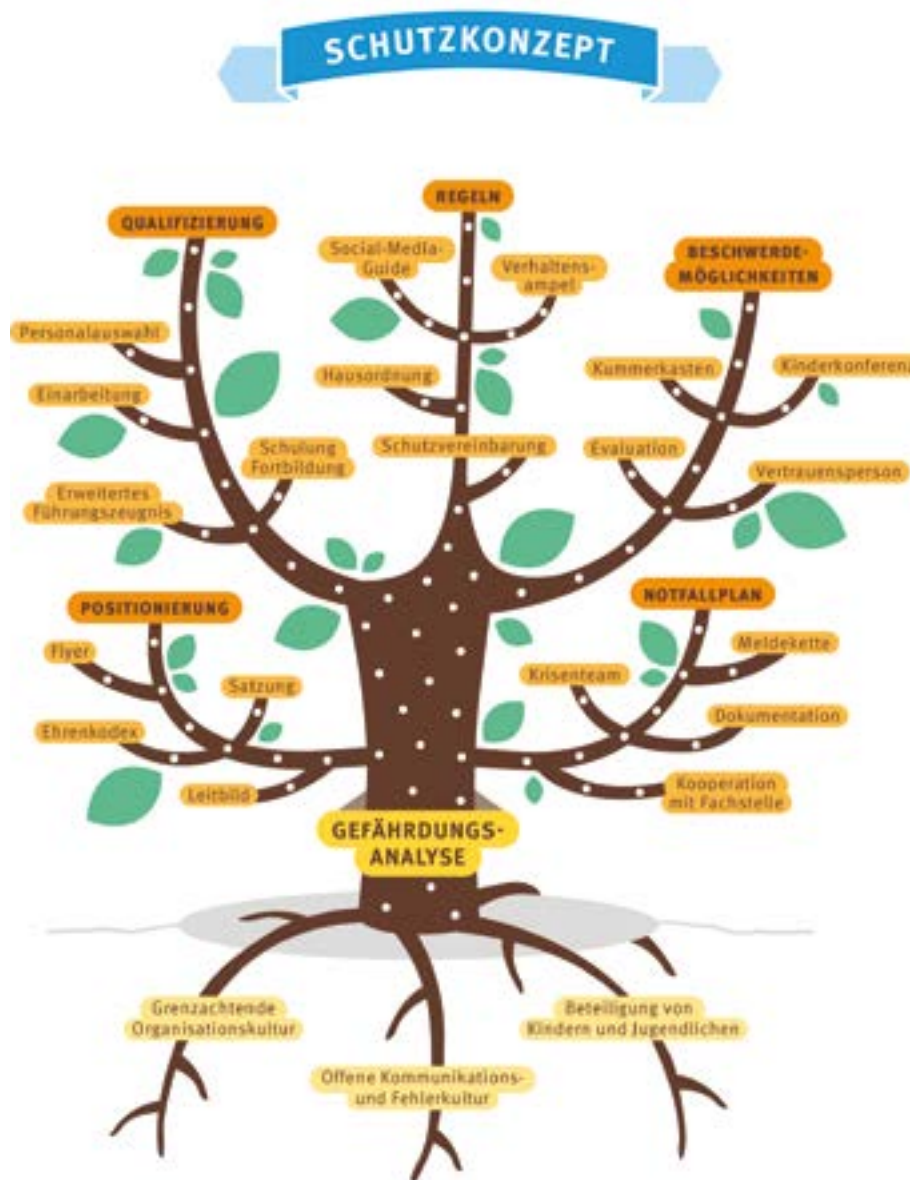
SCHUTZKONZEPT

QUALIFIZIERUNG

Personalauswahl

Einarbeitung

Schulung Fortbildung

Erweitertes Führungszeugnis

REGELN

Social-Media-Guide

Verhaltensampel

Hausordnung

Schutzvereinbarung

BESCHWERDE-MÖGLICHKEITEN

Kummerkasten

Kinderkonferenz

Evaluation

Vertrauensperson

POSITIONIERUNG

Flyer

Satzung

Ehrenkodex

Leitbild

NOTFALLPLAN

Meldekette

Krisenteam

Dokumentation

Kooperation mit Fachstelle

GEFÄHRDUNGS-ANALYSE

Grenzachtende Organisationskultur

Offene Kommunikations- und Fehlerkultur

Beteiligung von Kindern und Jugendlichen